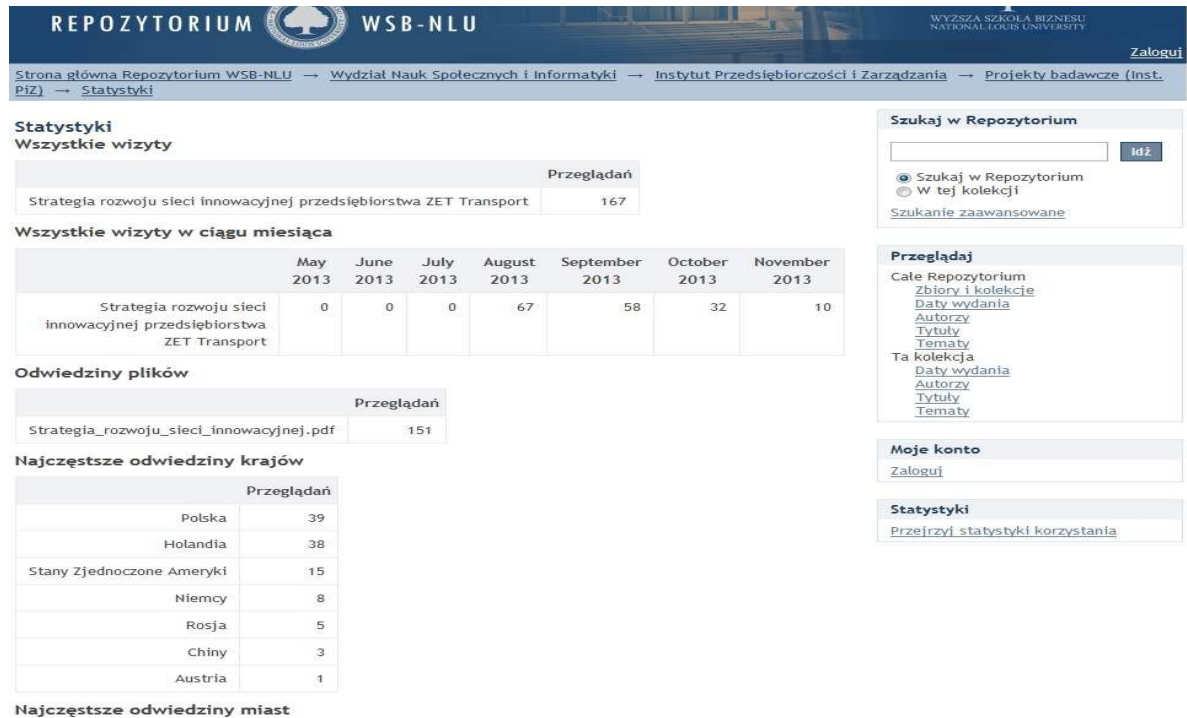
REPOZYTORIUM WSB-NLU

WYŻSZA SZKOŁA BIZNESU NATIONAL LOUIS UNIVERSITY

Zaloguj

Strona główna Repozytorium WSB-NLU → Wydział Nauk Społecznych i Informatyki → Instytut Przedsiębiorczości i Zarządzania → Projekty badawcze (Inst. PiZ) → Statystyki

Statystyki
Wszystkie wizyty

| | Przeglądań |
|---|---|
| Strategia rozwoju sieci innowacyjnej przedsiębiorstwa ZET Transport | 167 |

Wszystkie wizyty w ciągu miesiąca

| | May 2013 | June 2013 | July 2013 | August 2013 | September 2013 | October 2013 | November 2013 |
|---|---|---|---|---|---|---|---|
| Strategia rozwoju sieci innowacyjnej przedsiębiorstwa ZET Transport | 0 | 0 | 0 | 67 | 58 | 32 | 10 |

Odwiedziny plików

| | Przeglądań |
|---|---|
| Strategia_rozwoju_sieci_innowacyjnej.pdf | 151 |

Najczęstsze odwiedziny krajów

| | Przeglądań |
|---|---|
| Polska | 39 |
| Holandia | 38 |
| Stany Zjednoczone Ameryki | 15 |
| Niemcy | 8 |
| Rosja | 5 |
| Chiny | 3 |
| Austria | 1 |

Najczęstsze odwiedziny miast

Szukaj w Repozytorium
Idź
Szukaj w Repozytorium
W tej kolekcji
Szukanie zaawansowane

Przeglądaj
Całe Repozytorium
Zbiory i kolekcje
Daty wydania
Autorzy
Tytuły
Tematy
Ta kolekcja
Daty wydania
Autorzy
Tytuły
Tematy

Moje konto
Zaloguj

Statystyki
Przejrzyj statystyki korzystania